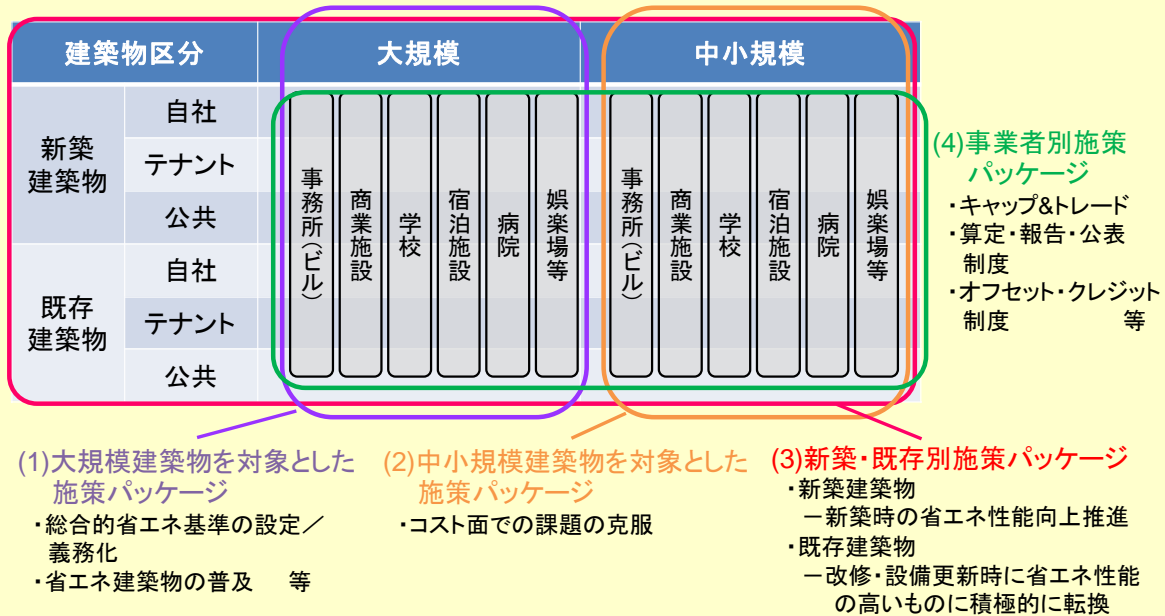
| 建築物区分 | | 大規模 | | | | | | 中小規模 | | | | | |
|---|---|---|---|---|---|---|---|---|---|---|---|---|---|
| 新築建築物 | 自社 | 事務所（ビル） | 商業施設 | 学校 | 宿泊施設 | 病院 | 娯楽場等 | 事務所（ビル） | 商業施設 | 学校 | 宿泊施設 | 病院 | 娯楽場等 |
| | テナント | | | | | | | | | | | | |
| | 公共 | | | | | | | | | | | | |
| 既存建築物 | 自社 | | | | | | | | | | | | |
| | テナント | | | | | | | | | | | | |
| | 公共 | | | | | | | | | | | | |

(4)事業者別施策パッケージ
・キャップ&トレード
・算定・報告・公表制度
・オフセット・クレジット制度　等

(1)大規模建築物を対象とした施策パッケージ
・総合的省エネ基準の設定／義務化
・省エネ建築物の普及　等

(2)中小規模建築物を対象とした施策パッケージ
・コスト面での課題の克服

(3)新築・既存別施策パッケージ
・新築建築物
ー新築時の省エネ性能向上推進
・既存建築物
ー改修・設備更新時に省エネ性能の高いものに積極的に転換